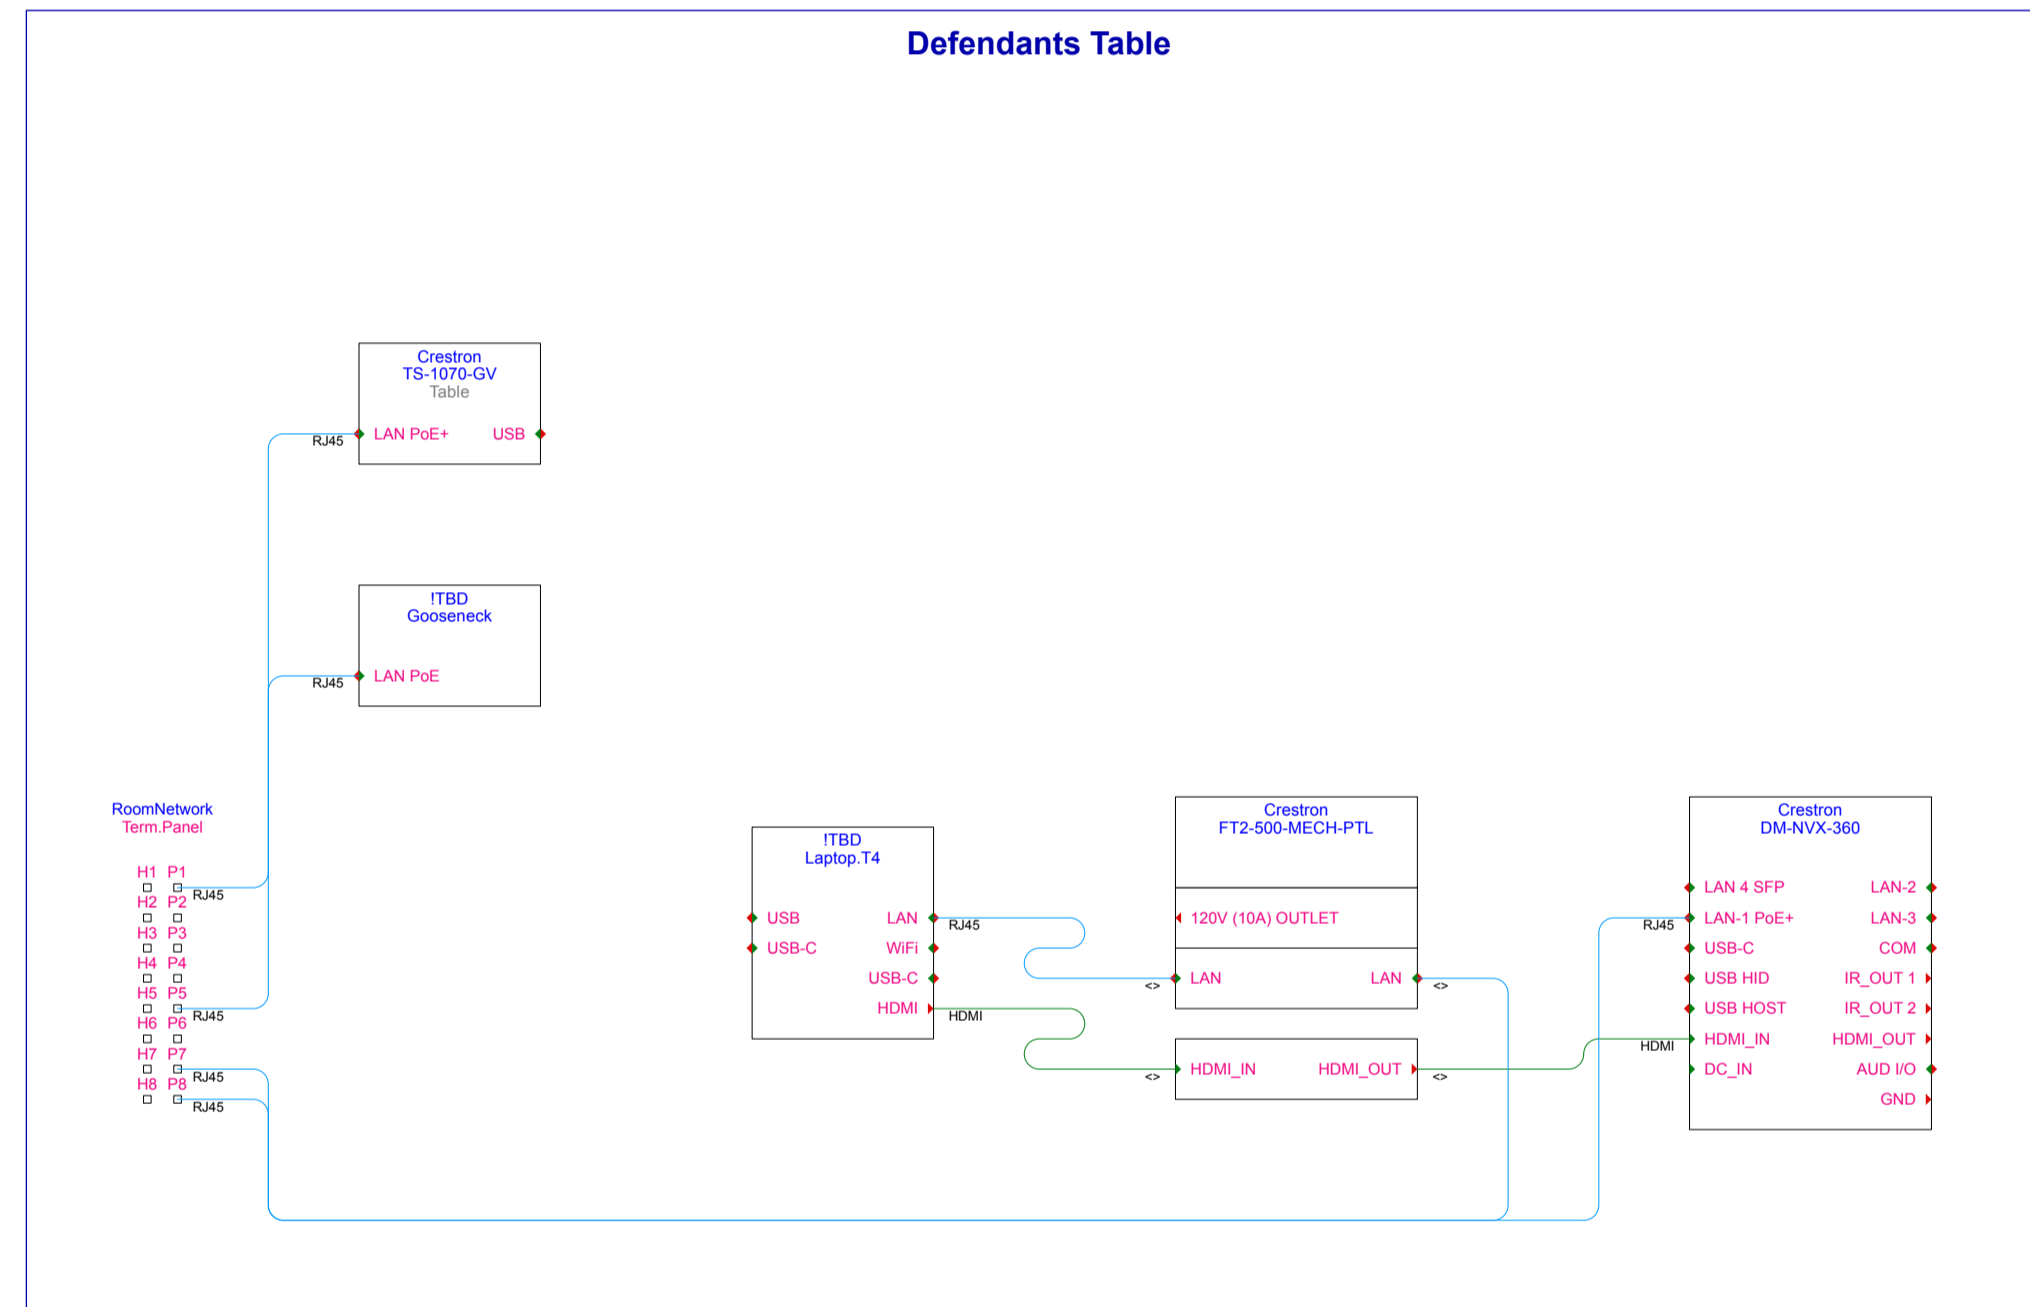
Defendants Table

Crestron
TS-1070-GV
Table
RJ45
LAN PoE+
USB

!TBD
Gooseneck
RJ45
LAN PoE

RoomNetwork
Term.Panel
H1 P1
RJ45
H2 P2
H3 P3
H4 P4
H5 P5
RJ45
H6 P6
H7 P7
RJ45
H8 P8
RJ45

!TBD
Laptop.T4
USB
LAN
RJ45
USB-C
WiFi
USB-C
HDMI
HDMI

Crestron
FT2-500-MECH-PTL
120V (10A) OUTLET
<>
LAN
LAN
<>
<>
HDMI_IN
HDMI_OUT
<>

Crestron
DM-NVX-360
LAN 4 SFP
LAN-2
RJ45
LAN-1 PoE+
LAN-3
USB-C
COM
USB HID
IR_OUT 1
USB HOST
IR_OUT 2
HDMI
HDMI_IN
HDMI_OUT
DC_IN
AUD I/O
GND